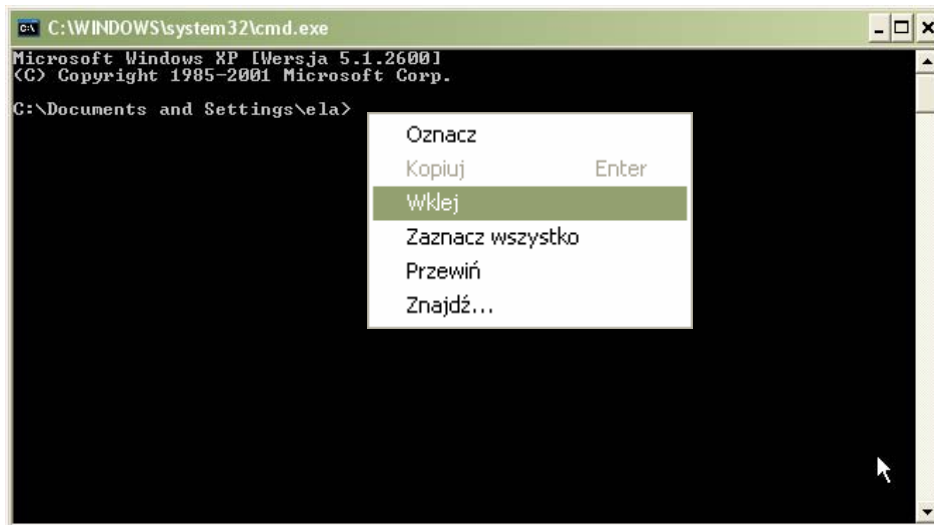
C:\WINDOWS\system32\cmd.exe

Microsoft Windows XP [Wersja 5.1.2600]
(C) Copyright 1985-2001 Microsoft Corp.

C:\Documents and Settings\ela>

Oznacz
Kopiuj Enter
Wklej
Zaznacz wszystko
Przewiń
Znajdź...